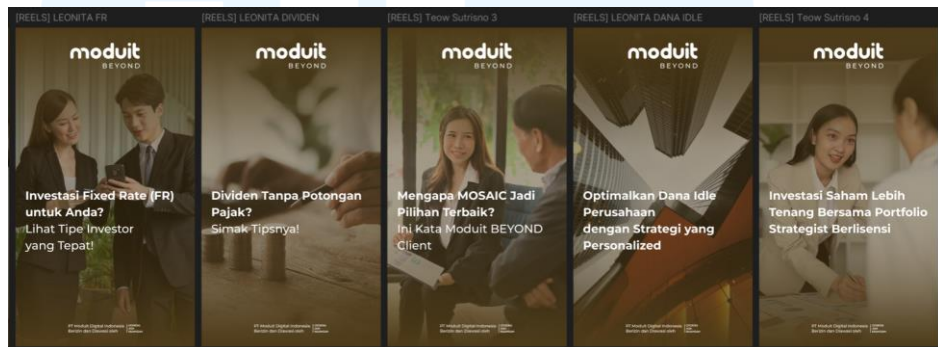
[REELS] LEONITA FR

moduit
BEYOND

Investasi Fixed Rate (FR) untuk Anda?
Lihat Tipe Investor yang Tepat!

PT Moduit Digital Indonesia Berizin dan Diawasi oleh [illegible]

[REELS] LEONITA DIVIDEN

moduit
BEYOND

Dividen Tanpa Potongan Pajak?
Simak Tipsnya!

PT Moduit Digital Indonesia Berizin dan Diawasi oleh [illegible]

[REELS] Teow Sutrisno 3

moduit
BEYOND

Mengapa MOSAIC Jadi Pilihan Terbaik?
Ini Kata Moduit BEYOND Client

PT Moduit Digital Indonesia Berizin dan Diawasi oleh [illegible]

[REELS] LEONITA DANA IDLE

moduit
BEYOND

Optimalkan Dana Idle Perusahaan dengan Strategi yang Personalized

PT Moduit Digital Indonesia Berizin dan Diawasi oleh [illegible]

[REELS] Teow Sutrisno 4

moduit
BEYOND

Investasi Saham Lebih Tenang Bersama Portfolio Strategist Berlisensi

PT Moduit Digital Indonesia Berizin dan Diawasi oleh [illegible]